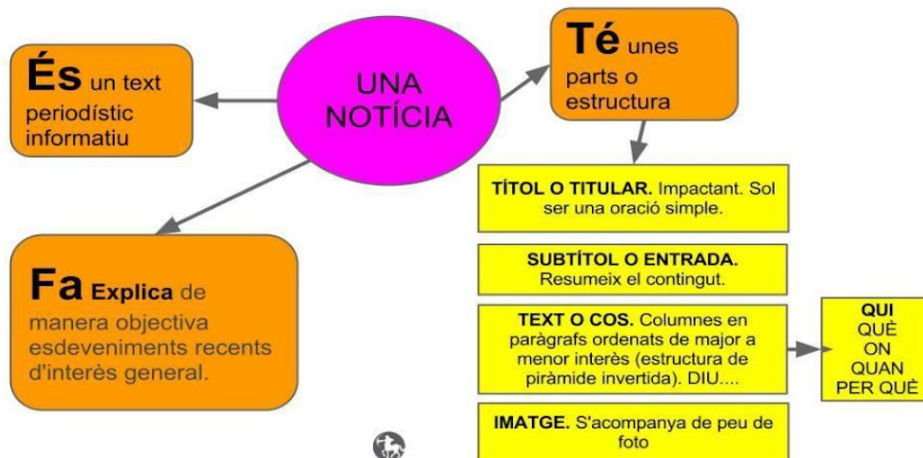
UNA NOTÍCIA

És un text periodístic informatiu

Té unes parts o estructura

Fa Explica de manera objectiva esdeveniments recents d'interès general.

TÍTOL O TITULAR. Impactant. Sol ser una oració simple.

SUBTÍTOL O ENTRADA. Resumeix el contingut.

TEXT O COS. Columnes en paràgrafs ordenats de major a menor interès (estructura de piràmide invertida). DIU....

QUI
QUÈ
ON
QUAN
PER QUÈ

IMATGE. S'acompanya de peu de foto